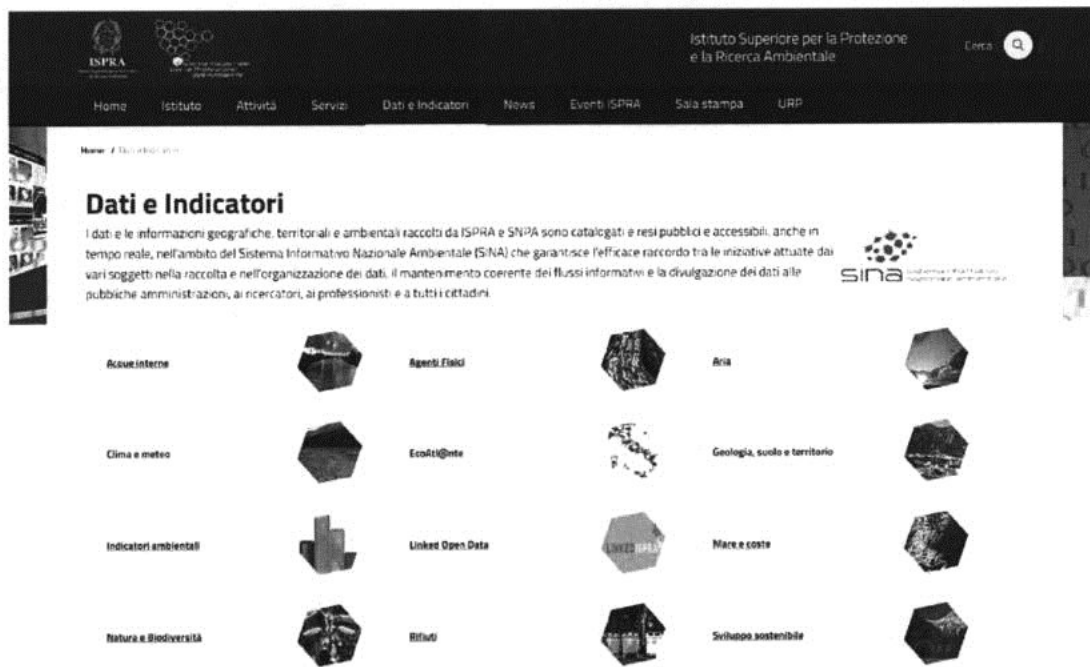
ISPRA

Istituto Superiore per la Protezione e la Ricerca Ambientale

Cerca

Home Istituto Attività Servizi Dati e Indicatori News Eventi ISPRA Sala stampa URP

Home / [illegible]

Dati e Indicatori

I dati e le informazioni geografiche, territoriali e ambientali raccolti da ISPRA e SNPA sono catalogati e resi pubblici e accessibili, anche in tempo reale, nell'ambito del Sistema Informativo Nazionale Ambientale (SINA) che garantisce l'efficace raccordo tra le iniziative attuate dai vari soggetti nella raccolta e nell'organizzazione dei dati, il mantenimento coerente dei flussi informativi e la divulgazione dei dati alle pubbliche amministrazioni, ai ricercatori, ai professionisti e a tutti i cittadini.

sina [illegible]

Acque interne

Agenti Fisici

Aria

Clima e meteo

EcoAtl@nte

Geologia, suolo e territorio

Indicatori ambientali

Linked Open Data

LINKED ISPRA

Mare e coste

Natura e Biodiversità

Rifiuti

Sviluppo sostenibile